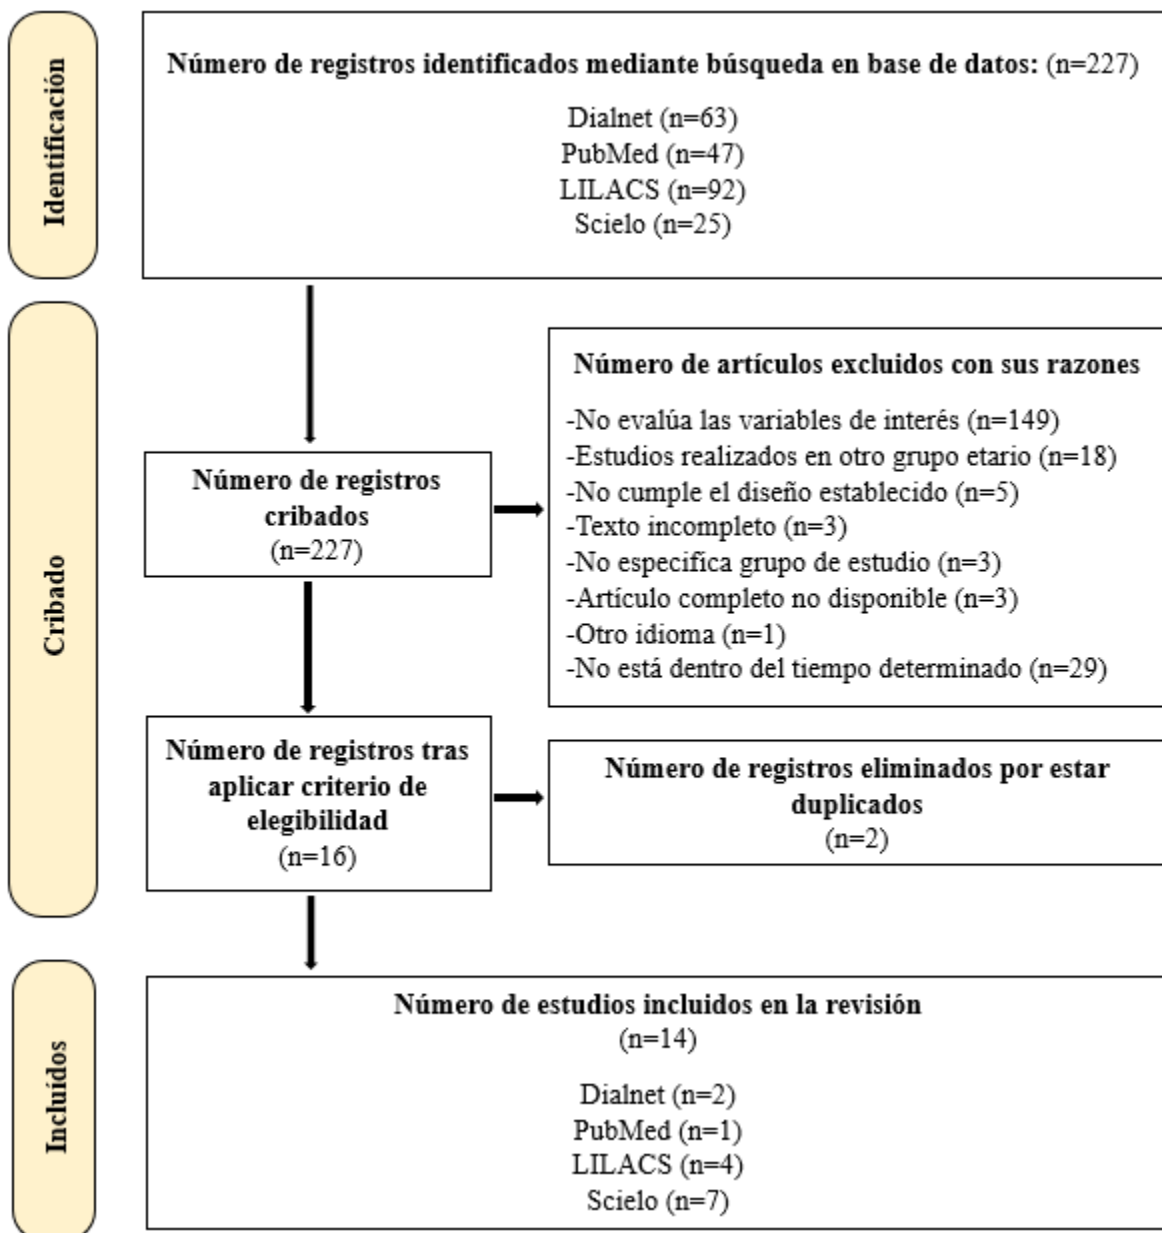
Identificación

Número de registros identificados mediante búsqueda en base de datos: (n=227)

Dialnet (n=63)
PubMed (n=47)
LILACS (n=92)
Scielo (n=25)

Cribado

Número de registros cribados
(n=227)

Número de artículos excluidos con sus razones

-No evalúa las variables de interés (n=149)
-Estudios realizados en otro grupo etario (n=18)
-No cumple el diseño establecido (n=5)
-Texto incompleto (n=3)
-No especifica grupo de estudio (n=3)
-Artículo completo no disponible (n=3)
-Otro idioma (n=1)
-No está dentro del tiempo determinado (n=29)

Número de registros tras aplicar criterio de elegibilidad
(n=16)

Número de registros eliminados por estar duplicados
(n=2)

Incluidos

Número de estudios incluidos en la revisión
(n=14)

Dialnet (n=2)
PubMed (n=1)
LILACS (n=4)
Scielo (n=7)